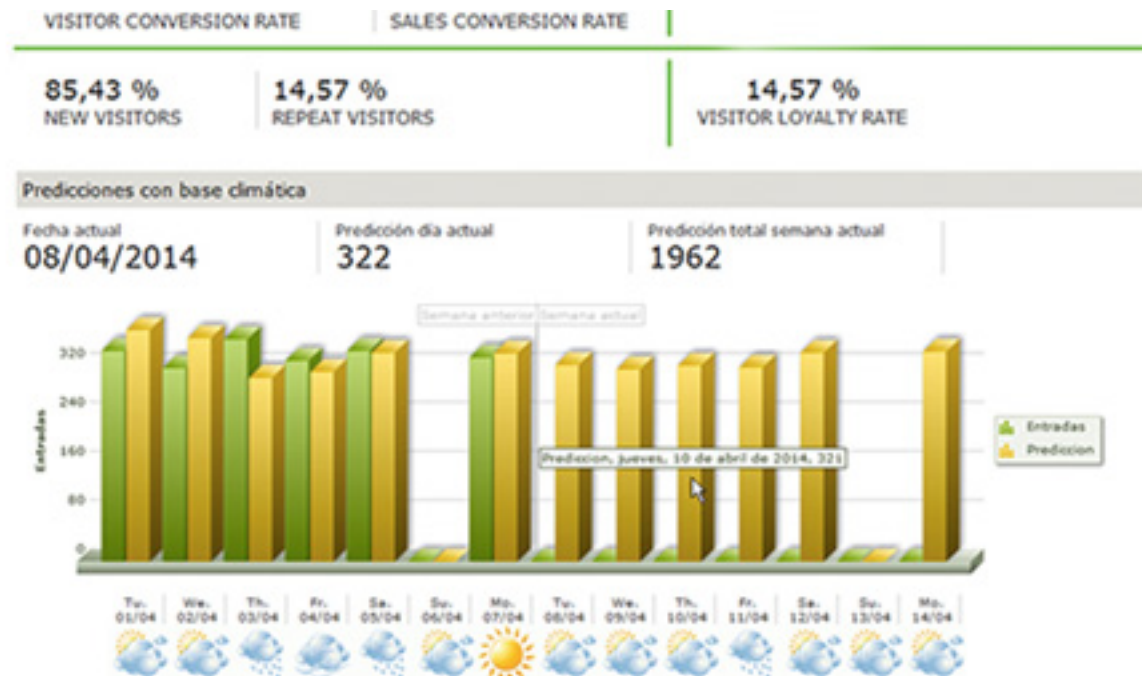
VISITOR CONVERSION RATE | SALES CONVERSION RATE

85,43 %
NEW VISITORS

14,57 %
REPEAT VISITORS

14,57 %
VISITOR LOYALTY RATE

Predicciones con base climática

Fecha actual
08/04/2014

Predicción día actual
322

Predicción total semana actual
1962

Semana anterior | Semana actual

320
240
160
80
0

Entradas

Prediccion, jueves, 10 de abril de 2014, 321

Entradas
Prediccion

Tu. 01/04
We. 02/04
Th. 03/04
Fr. 04/04
Sa. 05/04
Su. 06/04
Mo. 07/04
Tu. 08/04
We. 09/04
Th. 10/04
Fr. 11/04
Sa. 12/04
Su. 13/04
Mo. 14/04